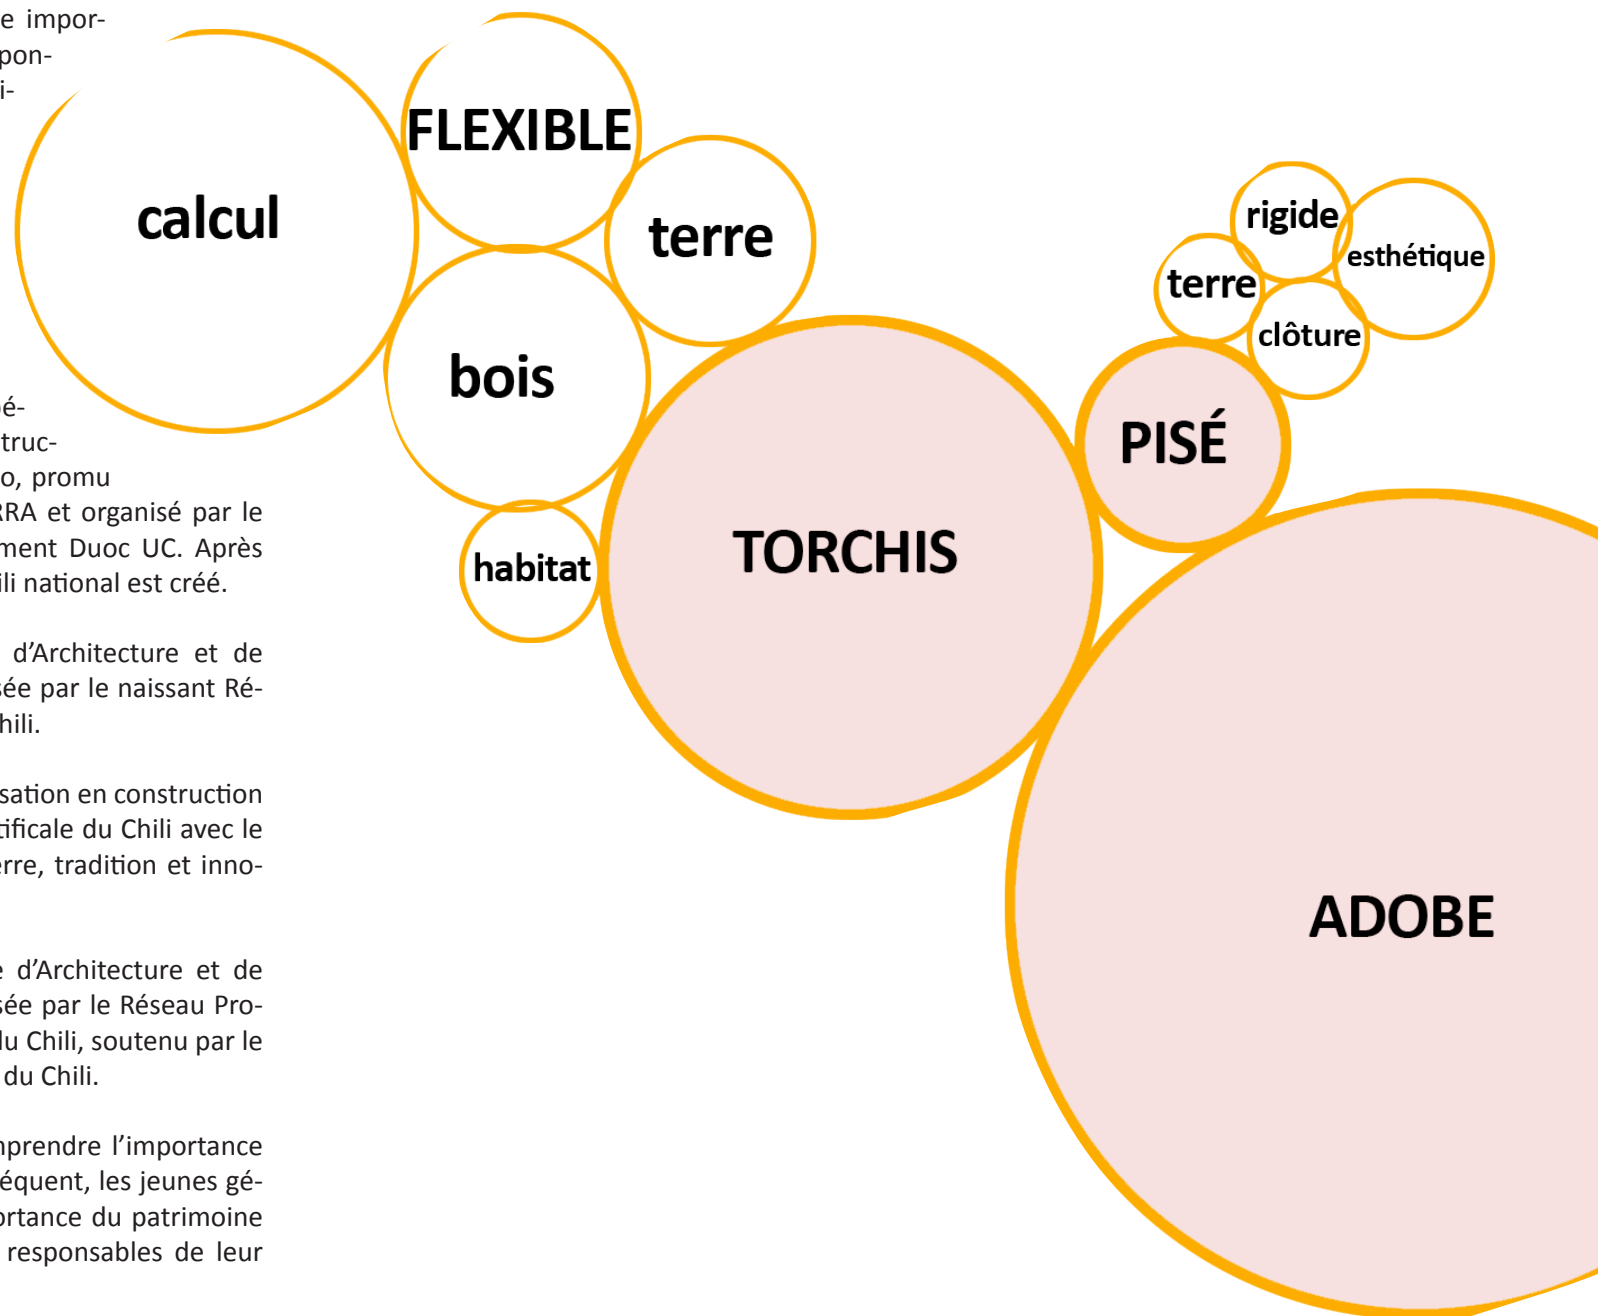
e impor-
pon-
i-

é-
truc-
o, promu
RA et organisé par le
ment Duoc UC. Après
ili national est créé.

d'Architecture et de
sée par le naissant Ré-
hili.

sation en construction
tificale du Chili avec le
rre, tradition et inno-

d'Architecture et de
sée par le Réseau Pro-
lu Chili, soutenu par le
du Chili.

nprendre l'importance
équent, les jeunes gé-
rtance du patrimoine
responsables de leur

calcul
FLEXIBLE
terre
bois
habitat
TORCHIS
rigide
esthétique
terre
clôture
PISÉ
ADOBE